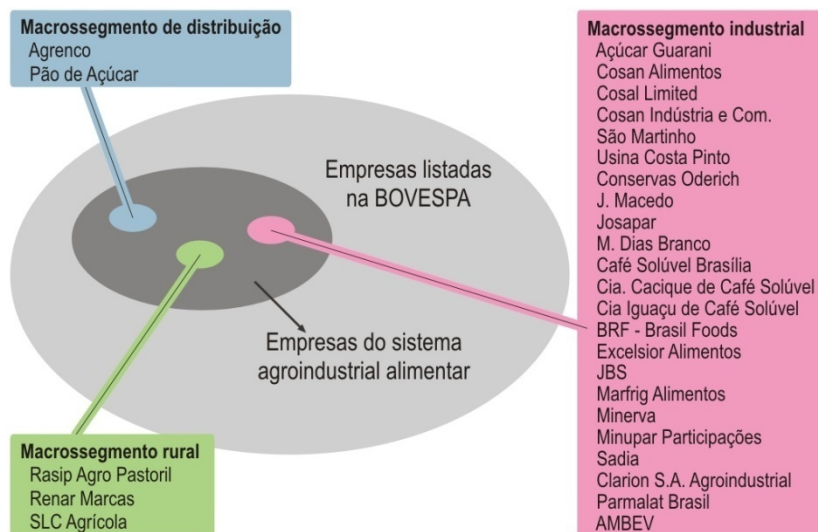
Macrossegmento de distribuição
Agrenco
Pão de Açúcar

Empresas listadas na BOVESPA

Empresas do sistema agroindustrial alimentar

Macrossegmento industrial
Açúcar Guarani
Cosan Alimentos
Cosal Limited
Cosan Indústria e Com.
São Martinho
Usina Costa Pinto
Conservas Oderich
J. Macedo
Josapar
M. Dias Branco
Café Solúvel Brasília
Cia. Cacique de Café Solúvel
Cia Iguaçu de Café Solúvel
BRF - Brasil Foods
Excelsior Alimentos
JBS
Marfrig Alimentos
Minerva
Minupar Participações
Sadia
Clarion S.A. Agroindustrial
Parmalat Brasil
AMBEV

Macrossegmento rural
Rasip Agro Pastoril
Renar Marcas
SLC Agrícola